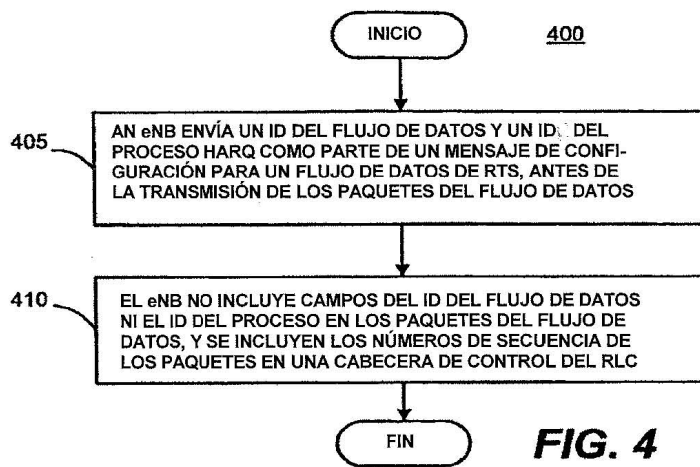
INICIO

400

405

AN eNB ENVÍA UN ID DEL FLUJO DE DATOS Y UN ID DEL PROCESO HARQ COMO PARTE DE UN MENSAJE DE CONFIGURACIÓN PARA UN FLUJO DE DATOS DE RTS, ANTES DE LA TRANSMISIÓN DE LOS PAQUETES DEL FLUJO DE DATOS

410

EL eNB NO INCLUYE CAMPOS DEL ID DEL FLUJO DE DATOS NI EL ID DEL PROCESO EN LOS PAQUETES DEL FLUJO DE DATOS, Y SE INCLUYEN LOS NÚMEROS DE SECUENCIA DE LOS PAQUETES EN UNA CABECERA DE CONTROL DEL RLC

FIN

FIG. 4